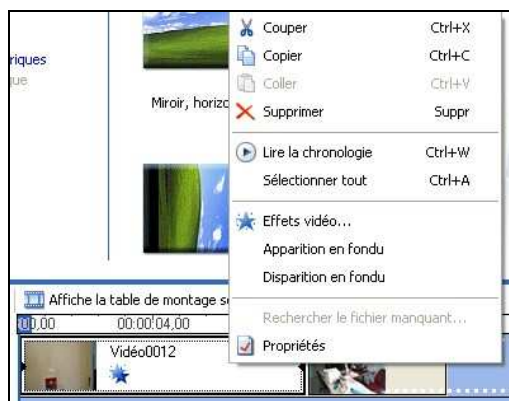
riques
que

Miroir, horizo

Couper Ctrl+X
Copier Ctrl+C
Coller Ctrl+V
Supprimer Suppr
Lire la chronologie Ctrl+W
Sélectionner tout Ctrl+A
Effets vidéo...
Apparition en fondu
Disparition en fondu
Rechercher le fichier manquant...
Propriétés

Affiche la table de montage s
00,00 00:00:04,00
Vidéo0012